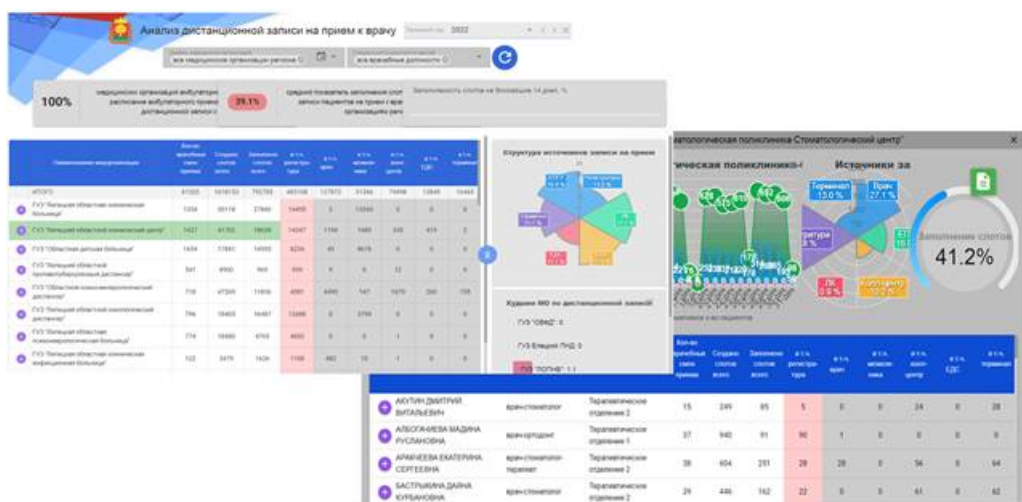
Анализ дистанционной записи на прием к врачу

2022

вся медицинские организации региона

все врачебные должности

100%

39.1%

Заполненность слотов на ближайшие 14 дней, %

Наименование медорганизации

ИТОГО

ГУЗ "Липецкая областная клиническая больница"

ГУЗ "Липецкий областной клинический центр"

ГУЗ "Областная детская больница"

ГУЗ "Липецкий областной противотуберкулезный диспансер"

ГУЗ "Областной онкологический диспансер"

ГУЗ "Липецкий областной психоневрологический диспансер"

ГУЗ "Липецкая областная клиническая инфекционная больница"

Структура источников записи на прием

Худшие МО по дистанционной записи

ГУЗ "ОВФД": 0

ГУЗ Елецкий ПНД: 0

ГУЗ "ЛОПНБ": 1.1

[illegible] стоматологическая поликлиника Стоматологический центр"

стоматологическая поликлиника-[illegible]

Источники за

Терминал 13.0 %

Врач 27.1 %

ЛК 8%

Заполнение слотов

41.2%

| | | | Кол-во врачебных смен приема | Создано слотов всего | Заполнено слотов всего | в т.ч. регистратура | в т.ч. врач | в т.ч. call-центр | в т.ч. ЕДС | в т.ч. терминал |
|---|---|---|---|---|---|---|---|---|---|---|
| АКУТИН ДМИТРИЙ ВИТАЛЬЕВИЧ | врач-стоматолог | Терапевтическое отделение 2 | 15 | 249 | 85 | 5 | 0 | 0 | 24 | 0 | 28 |
| АЛБОГАЧИЕВА МАДИНА РУСЛАНОВНА | врач-ортодонт | Терапевтическое отделение 1 | 37 | 940 | 91 | 90 | 1 | 0 | 0 | 0 | 0 |
| АРАКЧЕЕВА ЕКАТЕРИНА СЕРГЕЕВНА | врач-стоматолог-терапевт | Терапевтическое отделение 2 | 38 | 604 | 251 | 28 | 28 | 0 | 56 | 0 | 64 |
| БАСТРЫКИНА ДАЙНА КУРБАНОВНА | врач-стоматолог | Терапевтическое отделение 2 | 29 | 446 | 162 | 22 | 0 | 0 | 61 | 0 | 62 |